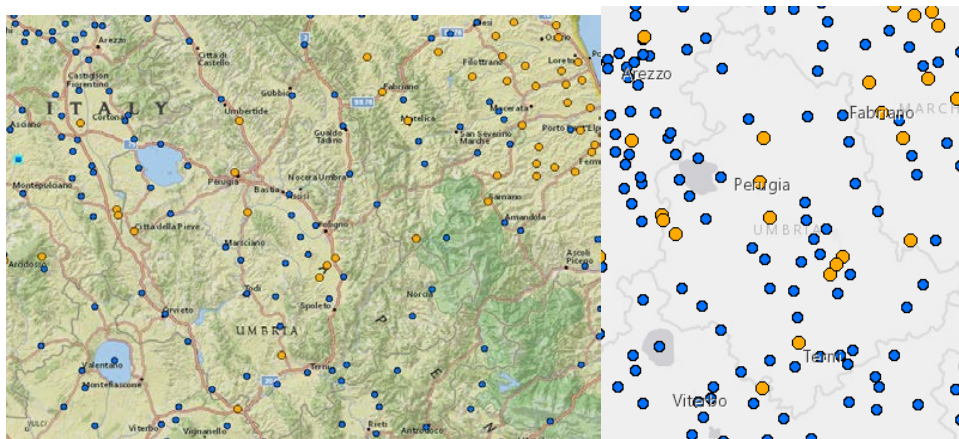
Arezzo
Citta di Castello
Castiglion Fiorentino
Cortona
ITALY
Umbertide
Gubbio
Fabriano
Filottrano
Loreto
Macerata
Matelica
San Severino Marche
Porto
Asciano
Montepulciano
Perugia
Bastia
Nocera Umbra
Gualdo Tadino
Citta della Pieve
Marsciano
Foligno
Camerino
Amandola
Todi
Spoleto
Norcia
Ascoli Piceno
Arcidosso
Orvieto
UMBRIA
Valentano
Montefiascone
Terni
Viterbo
Vignanello
Rieti
Antrodoco
Arezzo
Fabriano
MARCH
Perugia
UMBRIA
Terni
Viterbo